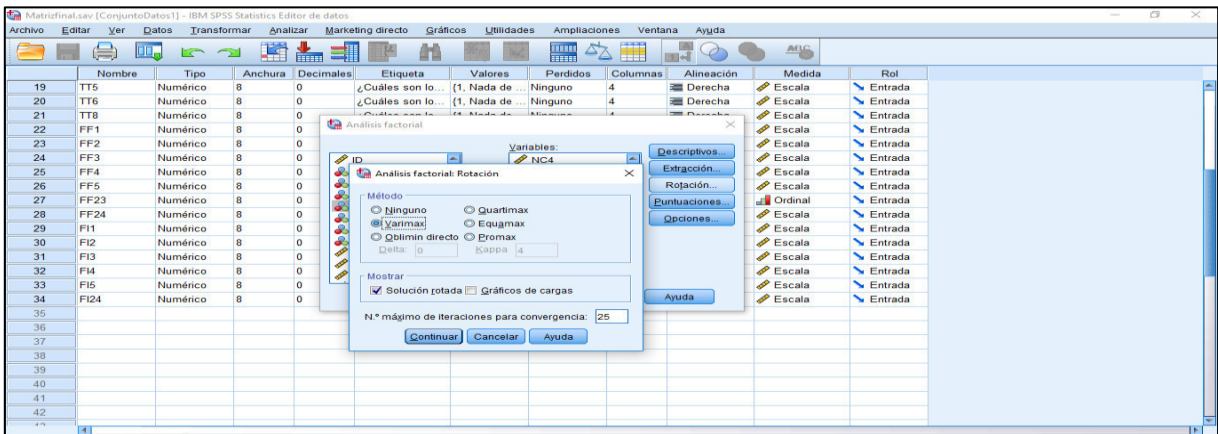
Matrizfinal.sav [ConjuntoDatos1] - IBM SPSS Statistics Editor de datos

Archivo Editar Ver Datos Transformar Analizar Marketing directo Gráficos Utilidades Ampliaciones Ventana Ayuda

| | Nombre | Tipo | Anchura | Decimales | Etiqueta | Valores | Perdidos | Columnas | Alineación | Medida | Rol |
|---|---|---|---|---|---|---|---|---|---|---|---|
| 19 | TT5 | Numérico | 8 | 0 | ¿Cuáles son lo... | {1, Nada de ... | Ninguno | 4 | Derecha | Escala | Entrada |
| 20 | TT6 | Numérico | 8 | 0 | ¿Cuáles son lo... | {1, Nada de ... | Ninguno | 4 | Derecha | Escala | Entrada |
| 21 | TT8 | Numérico | 8 | 0 | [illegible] | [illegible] | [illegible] | | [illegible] | Escala | Entrada |
| 22 | FF1 | Numérico | 8 | 0 | | | | | | Escala | Entrada |
| 23 | FF2 | Numérico | 8 | 0 | | | | | | Escala | Entrada |
| 24 | FF3 | Numérico | 8 | 0 | | | | | | Escala | Entrada |
| 25 | FF4 | Numérico | 8 | 0 | | | | | | Escala | Entrada |
| 26 | FF5 | Numérico | 8 | 0 | | | | | | Escala | Entrada |
| 27 | FF23 | Numérico | 8 | 0 | | | | | | Ordinal | Entrada |
| 28 | FF24 | Numérico | 8 | 0 | | | | | | Escala | Entrada |
| 29 | FI1 | Numérico | 8 | 0 | | | | | | Escala | Entrada |
| 30 | FI2 | Numérico | 8 | 0 | | | | | | Escala | Entrada |
| 31 | FI3 | Numérico | 8 | 0 | | | | | | Escala | Entrada |
| 32 | FI4 | Numérico | 8 | 0 | | | | | | Escala | Entrada |
| 33 | FI5 | Numérico | 8 | 0 | | | | | | Escala | Entrada |
| 34 | FI24 | Numérico | 8 | 0 | | | | | | Escala | Entrada |
| 35 | | | | | | | | | | | |
| 36 | | | | | | | | | | | |
| 37 | | | | | | | | | | | |
| 38 | | | | | | | | | | | |
| 39 | | | | | | | | | | | |
| 40 | | | | | | | | | | | |
| 41 | | | | | | | | | | | |
| 42 | | | | | | | | | | | |

Análisis factorial
ID
Variables:
NC4
Descriptivos...
Extracción...
Rotación...
Puntuaciones...
Opciones...
Ayuda

Análisis factorial: Rotación
Método
Ninguno
Quartimax
Varimax
Equamax
Oblimin directo
Promax
Delta: 0
Kappa 4
Mostrar
Solución rotada
Gráficos de cargas
N.º máximo de iteraciones para convergencia: 25
Continuar Cancelar Ayuda